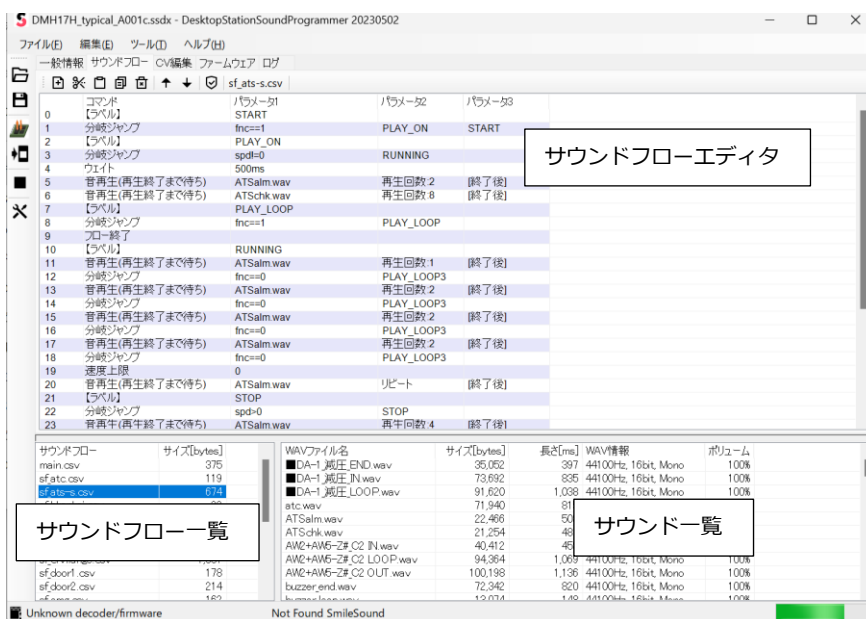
DMH17H_typical_A001c.ssdx - DesktopStationSoundProgrammer 20230502

ファイル(F) 編集(E) ツール(T) ヘルプ(H)

一般情報 サウンドフロー CV編集 ファームウェア ログ

sf_ats-s.csv

| | コマンド | パラメータ1 | パラメータ2 | パラメータ3 |
|---|---|---|---|---|
| 0 | 【ラベル】 | START | | |
| 1 | 分岐ジャンプ | fnc==1 | PLAY_ON | START |
| 2 | 【ラベル】 | PLAY_ON | | |
| 3 | 分岐ジャンプ | spd!=0 | RUNNING | |
| 4 | ウエイト | 500ms | | |
| 5 | 音再生(再生終了まで待ち) | ATSalm.wav | 再生回数 2 | [終了後] |
| 6 | 音再生(再生終了まで待ち) | ATSchk.wav | 再生回数 8 | [終了後] |
| 7 | 【ラベル】 | PLAY_LOOP | | |
| 8 | 分岐ジャンプ | fnc==1 | PLAY_LOOP | |
| 9 | フロー終了 | | | |
| 10 | 【ラベル】 | RUNNING | | |
| 11 | 音再生(再生終了まで待ち) | ATSalm.wav | 再生回数 1 | [終了後] |
| 12 | 分岐ジャンプ | fnc==0 | PLAY_LOOP3 | |
| 13 | 音再生(再生終了まで待ち) | ATSalm.wav | 再生回数 2 | [終了後] |
| 14 | 分岐ジャンプ | fnc==0 | PLAY_LOOP3 | |
| 15 | 音再生(再生終了まで待ち) | ATSalm.wav | 再生回数 2 | [終了後] |
| 16 | 分岐ジャンプ | fnc==0 | PLAY_LOOP3 | |
| 17 | 音再生(再生終了まで待ち) | ATSalm.wav | 再生回数 2 | [終了後] |
| 18 | 分岐ジャンプ | fnc==0 | PLAY_LOOP3 | |
| 19 | 速度上限 | 0 | | |
| 20 | 音再生(再生終了まで待ち) | ATSalm.wav | リピート | [終了後] |
| 21 | 【ラベル】 | STOP | | |
| 22 | 分岐ジャンプ | spd>0 | STOP | |
| 23 | 音再生(再生終了まで待ち) | ATSalm.wav | 再生回数 4 | [終了後] |

サウンドフローエディタ

| サウンドフロー | サイズ[bytes] |
|---|---|
| main.csv | 375 |
| sf_atc.csv | 119 |
| sf_ats-s.csv | 674 |
| sf_door1.csv | 178 |
| sf_door2.csv | 214 |

サウンドフロー一覧

| WAVファイル名 | サイズ[bytes] | 長さ[ms] | WAV情報 | ボリューム |
|---|---|---|---|---|
| ■DA-1_減圧_END.wav | 35,052 | 397 | 44100Hz, 16bit, Mono | 100% |
| ■DA-1_減圧_IN.wav | 73,692 | 835 | 44100Hz, 16bit, Mono | 100% |
| ■DA-1_減圧_LOOP.wav | 91,620 | 1,038 | 44100Hz, 16bit, Mono | 100% |
| atc.wav | 71,940 | 81 | | |
| ATSalm.wav | 22,466 | 50 | | |
| ATSchk.wav | 21,254 | 48 | | |
| AW2+AW5-Z#_C2 IN.wav | 40,412 | 45 | | |
| AW2+AW5-Z#_C2 LOOP.wav | 94,364 | 1,069 | 44100Hz, 16bit, Mono | 100% |
| AW2+AW5-Z#_C2 OUT.wav | 100,198 | 1,136 | 44100Hz, 16bit, Mono | 100% |
| buzzer_end.wav | 72,342 | 820 | 44100Hz, 16bit, Mono | 100% |

サウンド一覧

Unknown decoder/firmware Not Found SmileSound